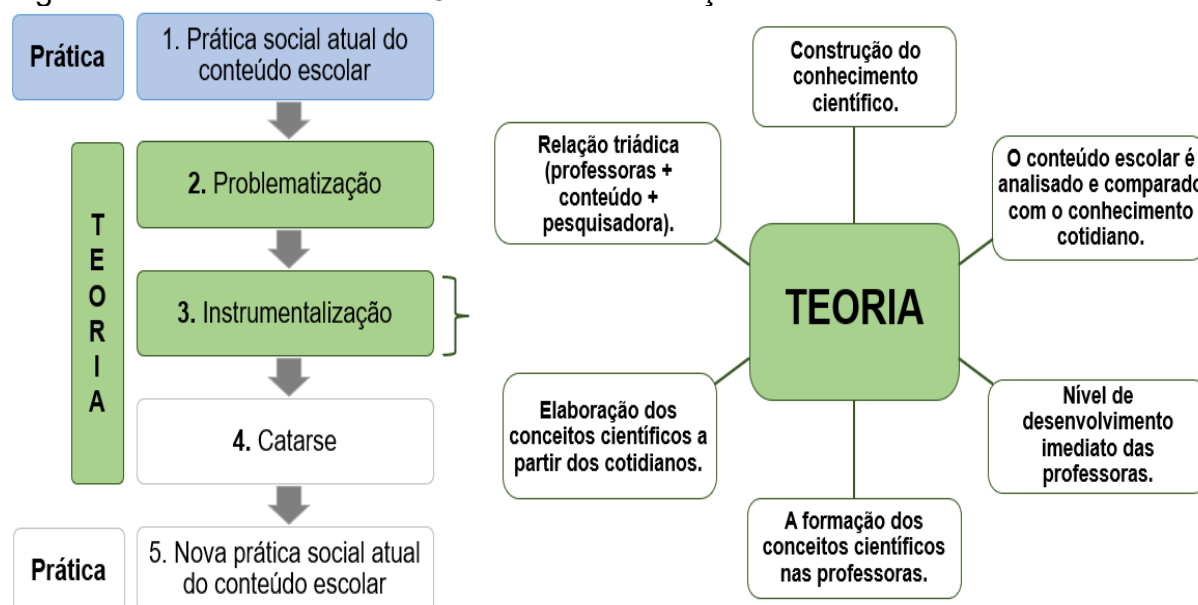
Prática

1. Prática social atual do conteúdo escolar

TEORIA

2. Problematização

3. Instrumentalização

4. Catarse

Prática

5. Nova prática social atual do conteúdo escolar

Construção do conhecimento científico.

Relação triádica (professoras + conteúdo + pesquisadora).

O conteúdo escolar é analisado e comparado com o conhecimento cotidiano.

TEORIA

Elaboração dos conceitos científicos a partir dos cotidianos.

Nível de desenvolvimento imediato das professoras.

A formação dos conceitos científicos nas professoras.